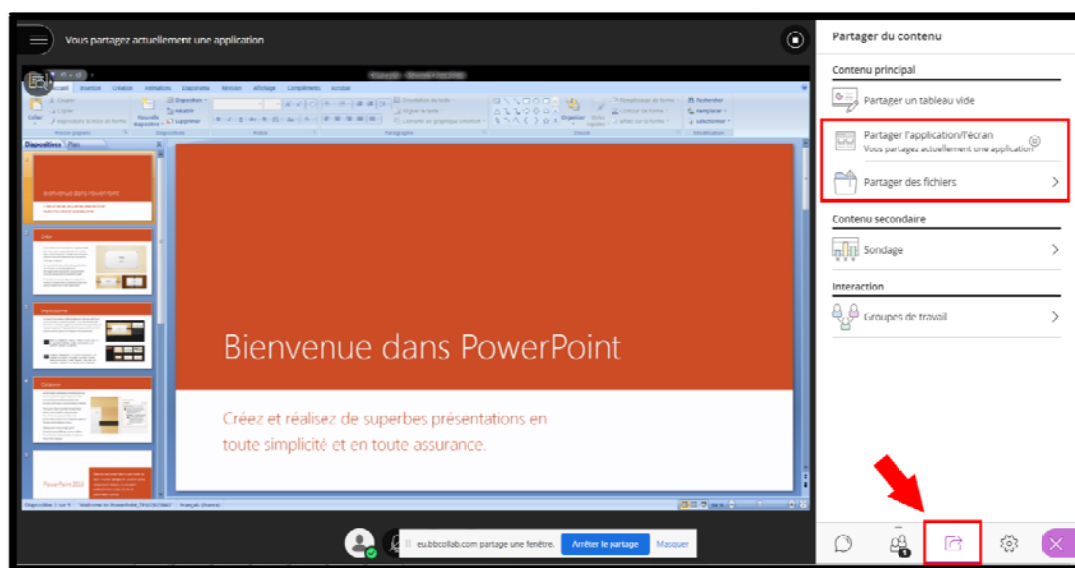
Vous partagez actuellement une application

Partager du contenu

Contenu principal

Partager un tableau vide

Partager l'application/l'écran
Vous partagez actuellement une application

Partager des fichiers

Contenu secondaire

Sondage

Interaction

Groupes de travail

Accueil Insertion Création Animations Diaporama Révision Affichage Compléments Acrobat

Diapositives Plan

Bienvenue dans PowerPoint

Créez et réalisez de superbes présentations en toute simplicité et en toute assurance.

PowerPoint 2013

eu.bbcollab.com partage une fenêtre. Arrêter le partage Masquer